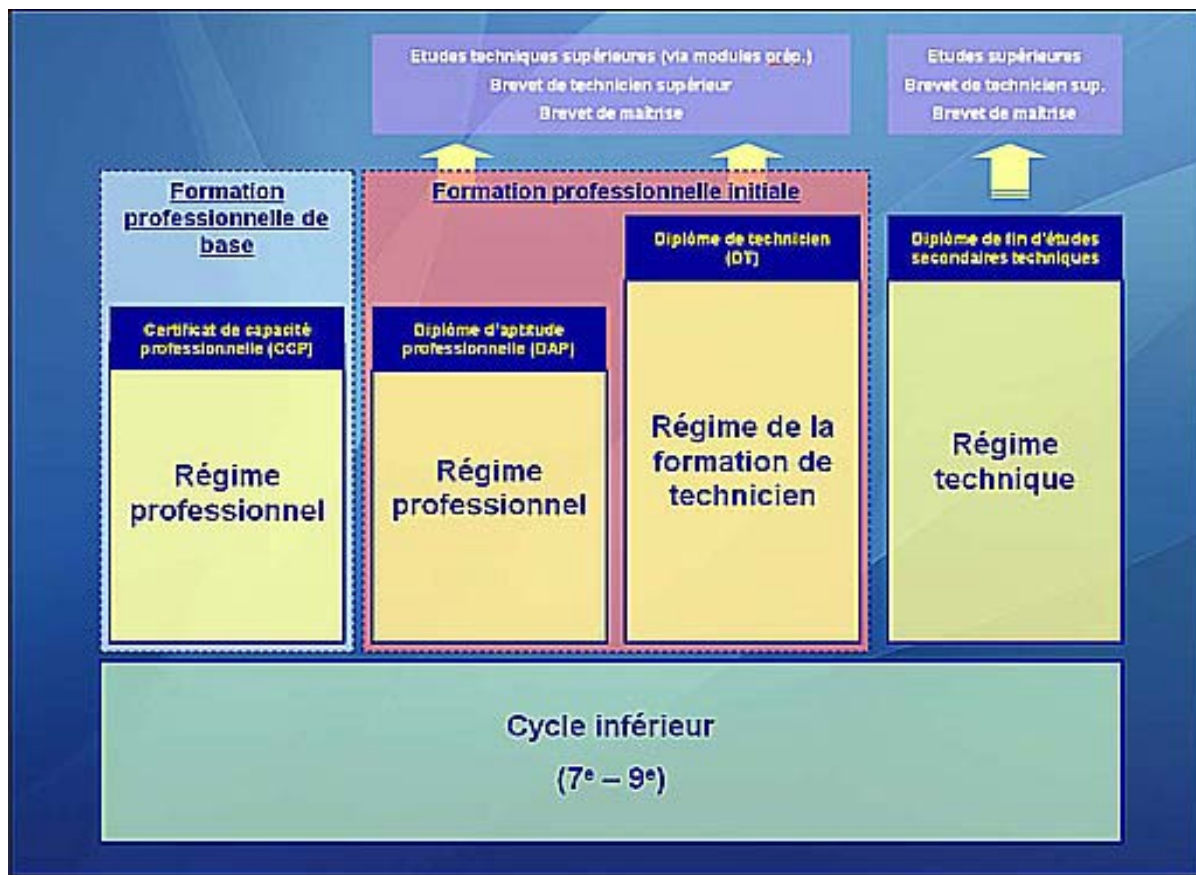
Etudes techniques supérieures (via modules prép.)
Brevet de technicien supérieur
Brevet de maîtrise

Etudes supérieures
Brevet de technicien sup.
Brevet de maîtrise

Formation professionnelle de base

Formation professionnelle initiale

Diplôme de technicien (DT)

Diplôme de fin d'études secondaires techniques

Certificat de capacité professionnelle (CCP)

Régime professionnel

Diplôme d'aptitude professionnelle (DAP)

Régime professionnel

Régime de la formation de technicien

Régime technique

Cycle inférieur

($7^e$ – $9^e$)